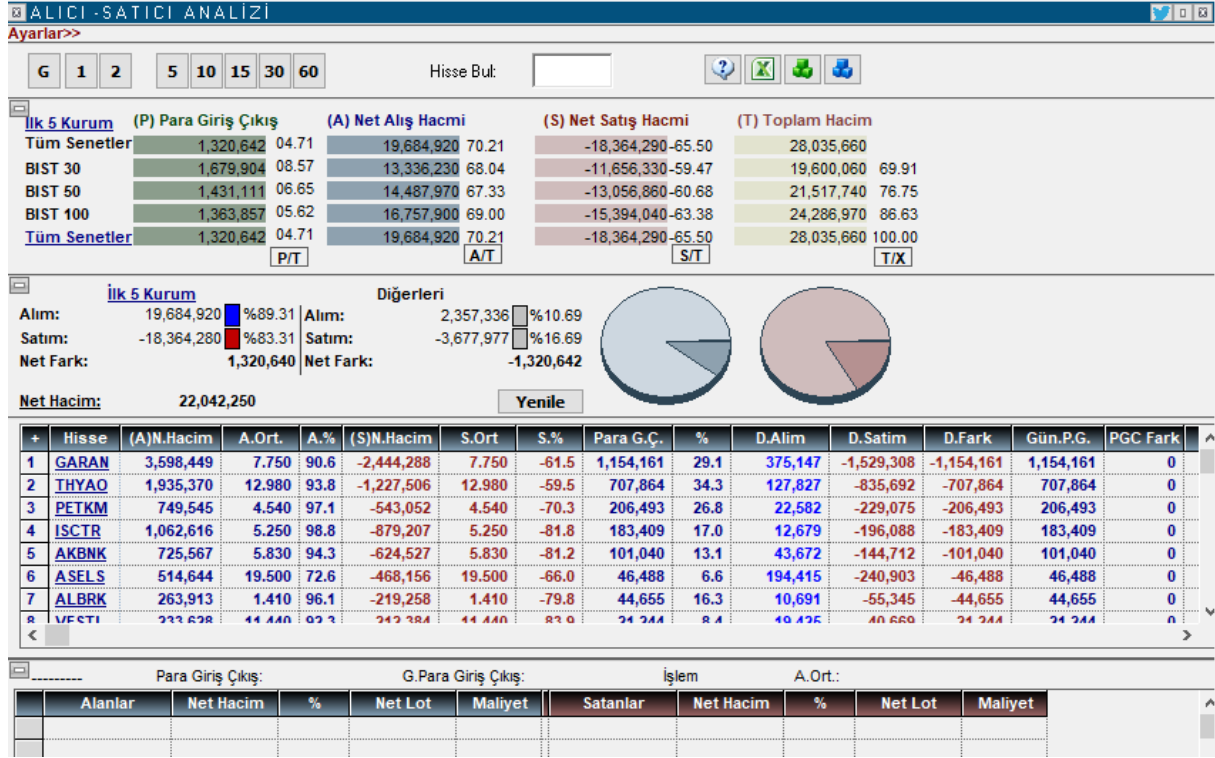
ALICI -SATICI ANALİZİ
Ayarlar>>

G 1 2 5 10 15 30 60 Hisse Bul:

İlk 5 Kurum (P) Para Giriş Çıkış (A) Net Alış Hacmi (S) Net Satış Hacmi (T) Toplam Hacim

| İlk 5 Kurum | (P) Para Giriş Çıkış | | (A) Net Alış Hacmi | | (S) Net Satış Hacmi | | (T) Toplam Hacim | |
|---|---|---|---|---|---|---|---|---|
| Tüm Senetler | 1,320,642 | 04.71 | 19,684,920 | 70.21 | -18,364,290 | -65.50 | 28,035,660 | |
| BIST 30 | 1,679,904 | 08.57 | 13,336,230 | 68.04 | -11,656,330 | -59.47 | 19,600,060 | 69.91 |
| BIST 50 | 1,431,111 | 06.65 | 14,487,970 | 67.33 | -13,056,860 | -60.68 | 21,517,740 | 76.75 |
| BIST 100 | 1,363,857 | 05.62 | 16,757,900 | 69.00 | -15,394,040 | -63.38 | 24,286,970 | 86.63 |
| Tüm Senetler | 1,320,642 | 04.71 | 19,684,920 | 70.21 | -18,364,290 | -65.50 | 28,035,660 | 100.00 |

P/T A/T S/T T/X

İlk 5 Kurum
Alım: 19,684,920 %89.31
Satım: -18,364,280 %83.31
Net Fark: 1,320,640

Diğerleri
Alım: 2,357,336 %10.69
Satım: -3,677,977 %16.69
Net Fark: -1,320,642

Net Hacim: 22,042,250
Yenile

| + | Hisse | (A)N.Hacim | A.Ort. | A.% | (S)N.Hacim | S.Ort | S.% | Para G.Ç. | % | D.Alim | D.Satim | D.Fark | Gün.P.G. | PGC Fark |
|---|---|---|---|---|---|---|---|---|---|---|---|---|---|---|
| 1 | GARAN | 3,598,449 | 7.750 | 90.6 | -2,444,288 | 7.750 | -61.5 | 1,154,161 | 29.1 | 375,147 | -1,529,308 | -1,154,161 | 1,154,161 | 0 |
| 2 | THYAO | 1,935,370 | 12.980 | 93.8 | -1,227,506 | 12.980 | -59.5 | 707,864 | 34.3 | 127,827 | -835,692 | -707,864 | 707,864 | 0 |
| 3 | PETKM | 749,545 | 4.540 | 97.1 | -543,052 | 4.540 | -70.3 | 206,493 | 26.8 | 22,582 | -229,075 | -206,493 | 206,493 | 0 |
| 4 | ISCTR | 1,062,616 | 5.250 | 98.8 | -879,207 | 5.250 | -81.8 | 183,409 | 17.0 | 12,679 | -196,088 | -183,409 | 183,409 | 0 |
| 5 | AKBNK | 725,567 | 5.830 | 94.3 | -624,527 | 5.830 | -81.2 | 101,040 | 13.1 | 43,672 | -144,712 | -101,040 | 101,040 | 0 |
| 6 | ASELS | 514,644 | 19.500 | 72.6 | -468,156 | 19.500 | -66.0 | 46,488 | 6.6 | 194,415 | -240,903 | -46,488 | 46,488 | 0 |
| 7 | ALBRK | 263,913 | 1.410 | 96.1 | -219,258 | 1.410 | -79.8 | 44,655 | 16.3 | 10,691 | -55,345 | -44,655 | 44,655 | 0 |
| 8 | VESTL | 233,638 | 11.440 | 92.3 | -212,384 | 11.440 | -83.9 | 21,244 | 8.4 | 19,425 | -40,669 | -21,244 | 21,244 | 0 |

--------- Para Giriş Çıkış: G.Para Giriş Çıkış: İşlem A.Ort.:

| | Alanlar | Net Hacim | % | Net Lot | Maliyet | Satanlar | Net Hacim | % | Net Lot | Maliyet |
|---|---|---|---|---|---|---|---|---|---|---|